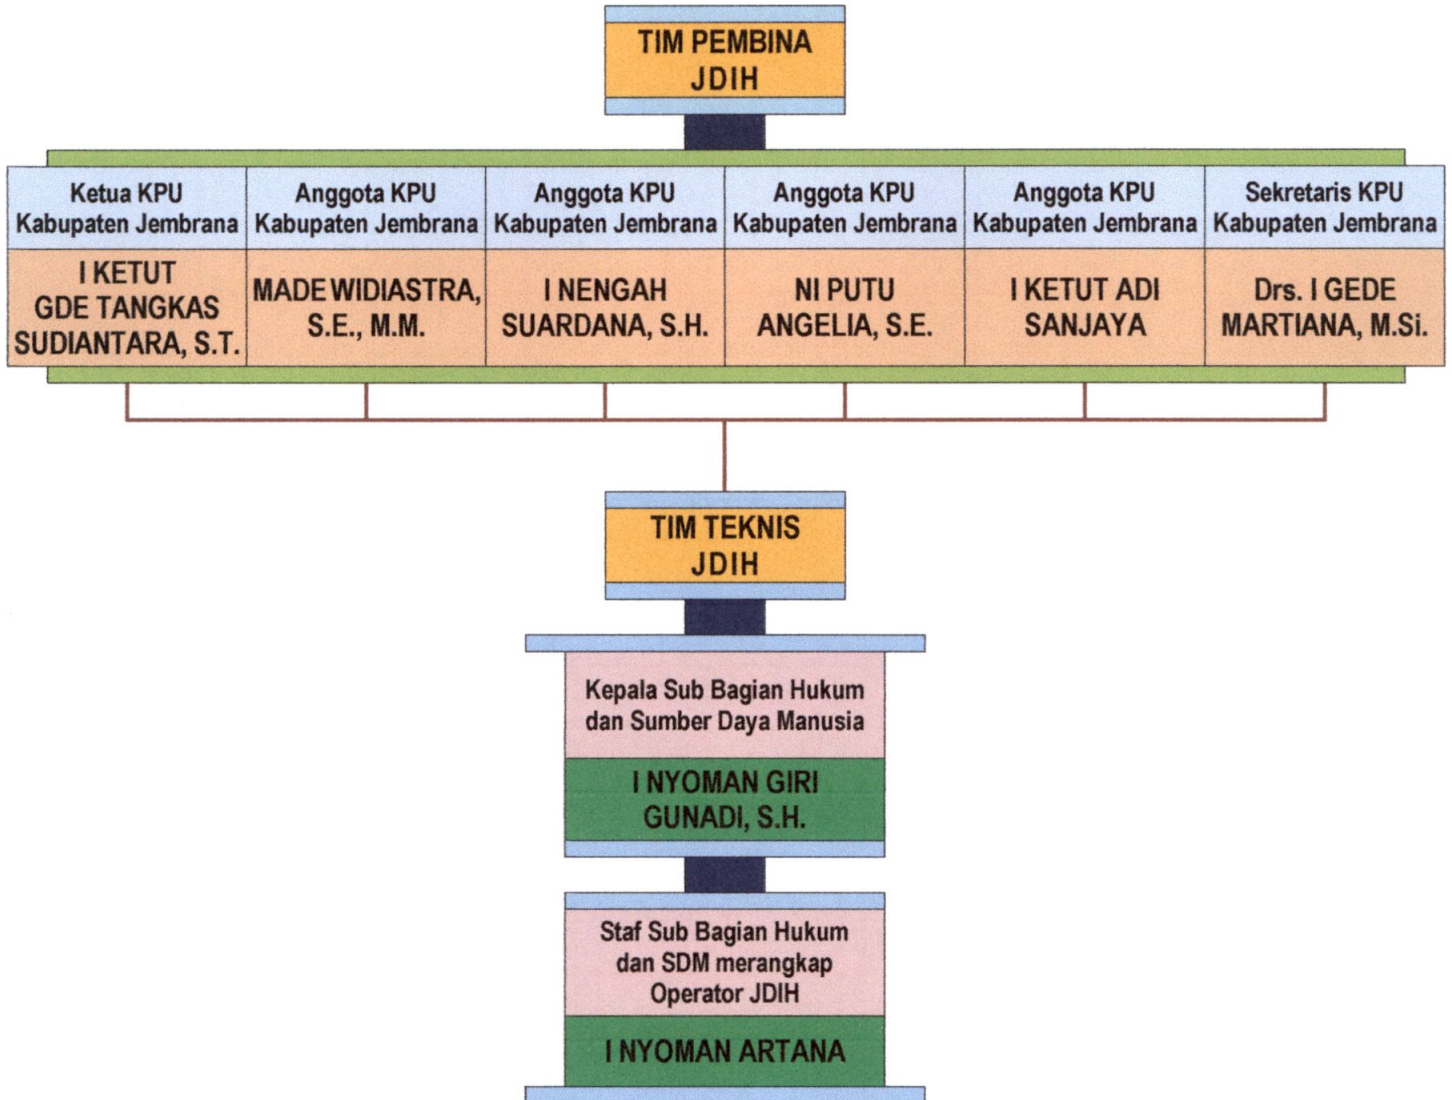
TIM PEMBINA JDIH

| Ketua KPU Kabupaten Jembrana | Anggota KPU Kabupaten Jembrana | Anggota KPU Kabupaten Jembrana | Anggota KPU Kabupaten Jembrana | Anggota KPU Kabupaten Jembrana | Sekretaris KPU Kabupaten Jembrana |
|---|---|---|---|---|---|
| I KETUT GDE TANGKAS SUDIANTARA, S.T. | MADE WIDIASTRA, S.E., M.M. | I NENGAH SUARDANA, S.H. | NI PUTU ANGELIA, S.E. | I KETUT ADI SANJAYA | Drs. I GEDE MARTIANA, M.Si. |

TIM TEKNIS JDIH

Kepala Sub Bagian Hukum dan Sumber Daya Manusia

I NYOMAN GIRI GUNADI, S.H.

Staf Sub Bagian Hukum dan SDM merangkap Operator JDIH

I NYOMAN ARTANA